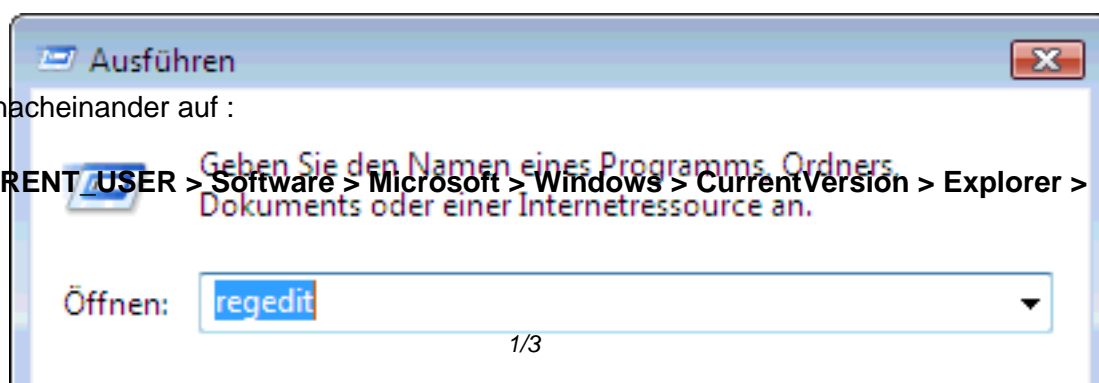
Ausführen

nacheinander auf :

Geben Sie den Namen eines Programms, Ordners, Dokuments oder einer Internetressource an.

RENT_USER > Software > Microsoft > Windows > CurrentVersion > Explorer >

Öffnen: regedit

1/3